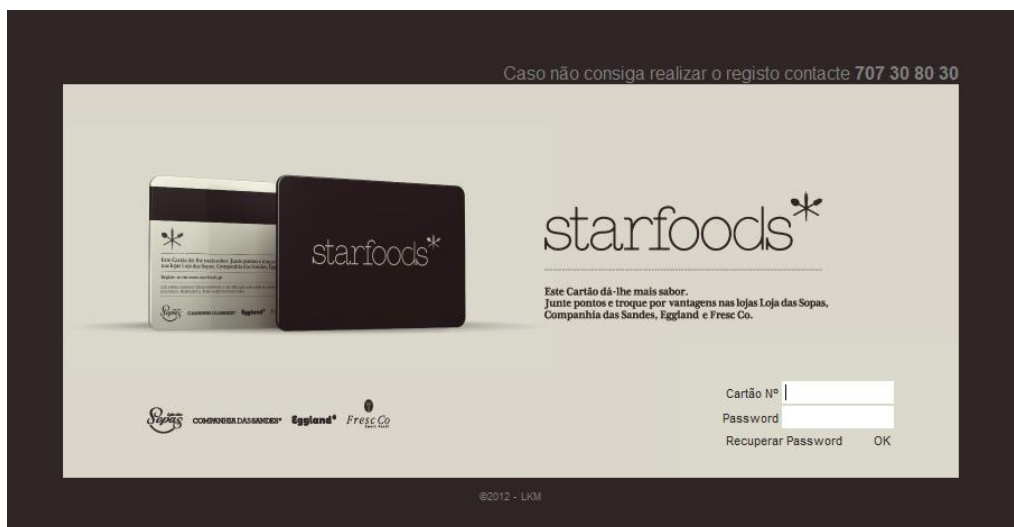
Caso não consiga realizar o registo contacte **707 30 80 30**

starfoods

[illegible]

starfoods

Este Cartão dá-lhe mais sabor.
Junte pontos e troque por vantagens nas lojas Loja das Sopas, Companhia das Sandes, Eggland e Fresc Co.

Sopas COMPANHIA DAS SANDES Eggland Fresc Co

Cartão Nº

Password

Recuperar Password OK

©2012 - LKM